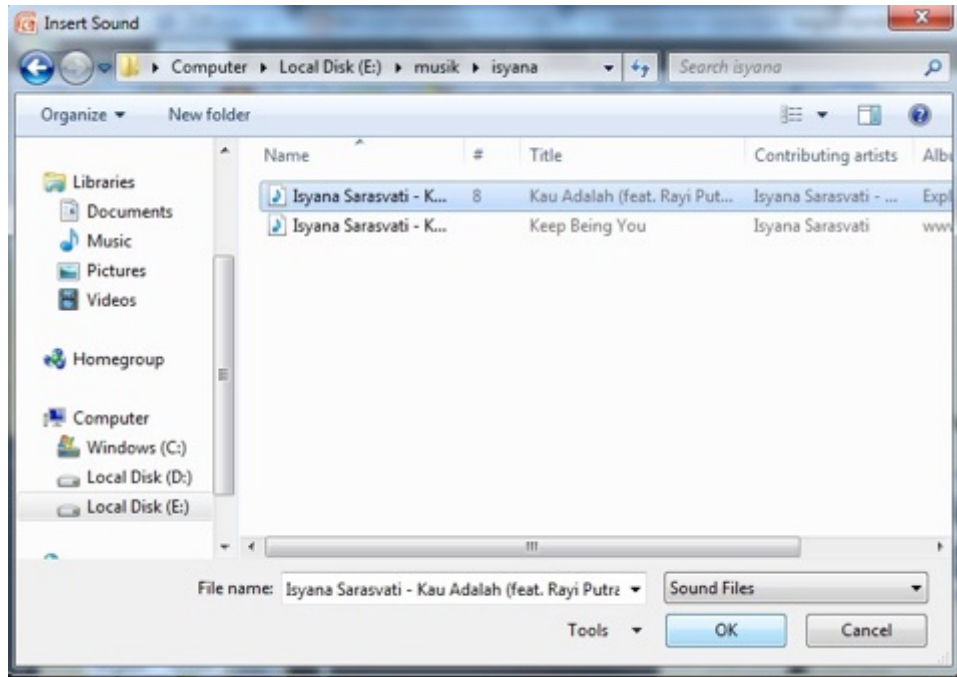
Insert Sound

Computer ▸ Local Disk (E:) ▸ musik ▸ isyana

Search isyana

Organize ▾ New folder

Libraries
Documents
Music
Pictures
Videos

Homegroup

Computer
Windows (C:)
Local Disk (D:)
Local Disk (E:)

| Name | # | Title | Contributing artists | Albu |
|---|---|---|---|---|
| Isyana Sarasvati - K... | 8 | Kau Adalah (feat. Rayi Put... | Isyana Sarasvati - ... | Expl |
| Isyana Sarasvati - K... | | Keep Being You | Isyana Sarasvati | www |

File name: Isyana Sarasvati - Kau Adalah (feat. Rayi Putra

Sound Files

Tools ▾

OK

Cancel